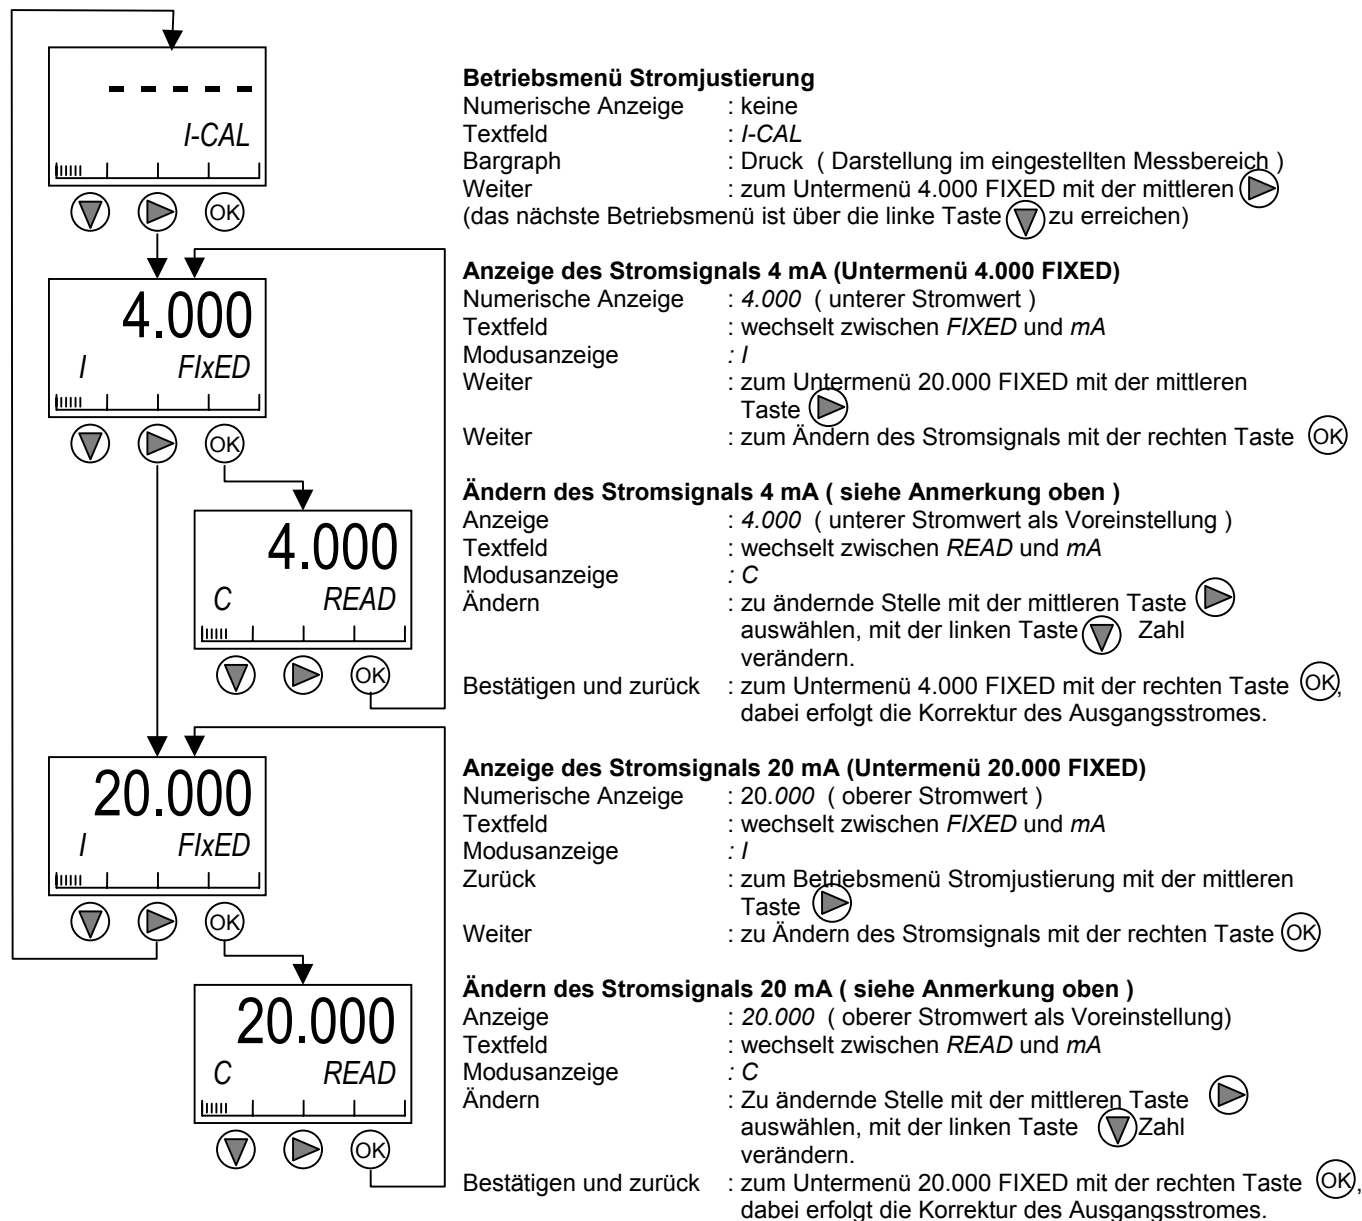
- - - - -
I-CAL

OK

4.000
I FIxED

OK

4.000
C READ

OK

20.000
I FIxED

OK

20.000
C READ

OK

**Betriebsmenü Stromjustierung**
Numerische Anzeige : keine
Textfeld : *I-CAL*
Bargraph : Druck ( Darstellung im eingestellten Messbereich )
Weiter : zum Untermenü 4.000 FIXED mit der mittleren
(das nächste Betriebsmenü ist über die linke Taste zu erreichen)

**Anzeige des Stromsignals 4 mA (Untermenü 4.000 FIXED)**
Numerische Anzeige : *4.000* ( unterer Stromwert )
Textfeld : wechselt zwischen *FIXED* und *mA*
Modusanzeige : *I*
Weiter : zum Untermenü 20.000 FIXED mit der mittleren Taste
Weiter : zum Ändern des Stromsignals mit der rechten Taste OK

**Ändern des Stromsignals 4 mA ( siehe Anmerkung oben )**
Anzeige : *4.000* ( unterer Stromwert als Voreinstellung )
Textfeld : wechselt zwischen *READ* und *mA*
Modusanzeige : *C*
Ändern : zu ändernde Stelle mit der mittleren Taste auswählen, mit der linken Taste Zahl verändern.
Bestätigen und zurück : zum Untermenü 4.000 FIXED mit der rechten Taste OK, dabei erfolgt die Korrektur des Ausgangsstromes.

**Anzeige des Stromsignals 20 mA (Untermenü 20.000 FIXED)**
Numerische Anzeige : 20.*000* ( oberer Stromwert )
Textfeld : wechselt zwischen *FIXED* und *mA*
Modusanzeige : *I*
Zurück : zum Betriebsmenü Stromjustierung mit der mittleren Taste
Weiter : zu Ändern des Stromsignals mit der rechten Taste OK

**Ändern des Stromsignals 20 mA ( siehe Anmerkung oben )**
Anzeige : *20.000* ( oberer Stromwert als Voreinstellung)
Textfeld : wechselt zwischen *READ* und *mA*
Modusanzeige : *C*
Ändern : Zu ändernde Stelle mit der mittleren Taste auswählen, mit der linken Taste Zahl verändern.
Bestätigen und zurück : zum Untermenü 20.000 FIXED mit der rechten Taste OK, dabei erfolgt die Korrektur des Ausgangsstromes.